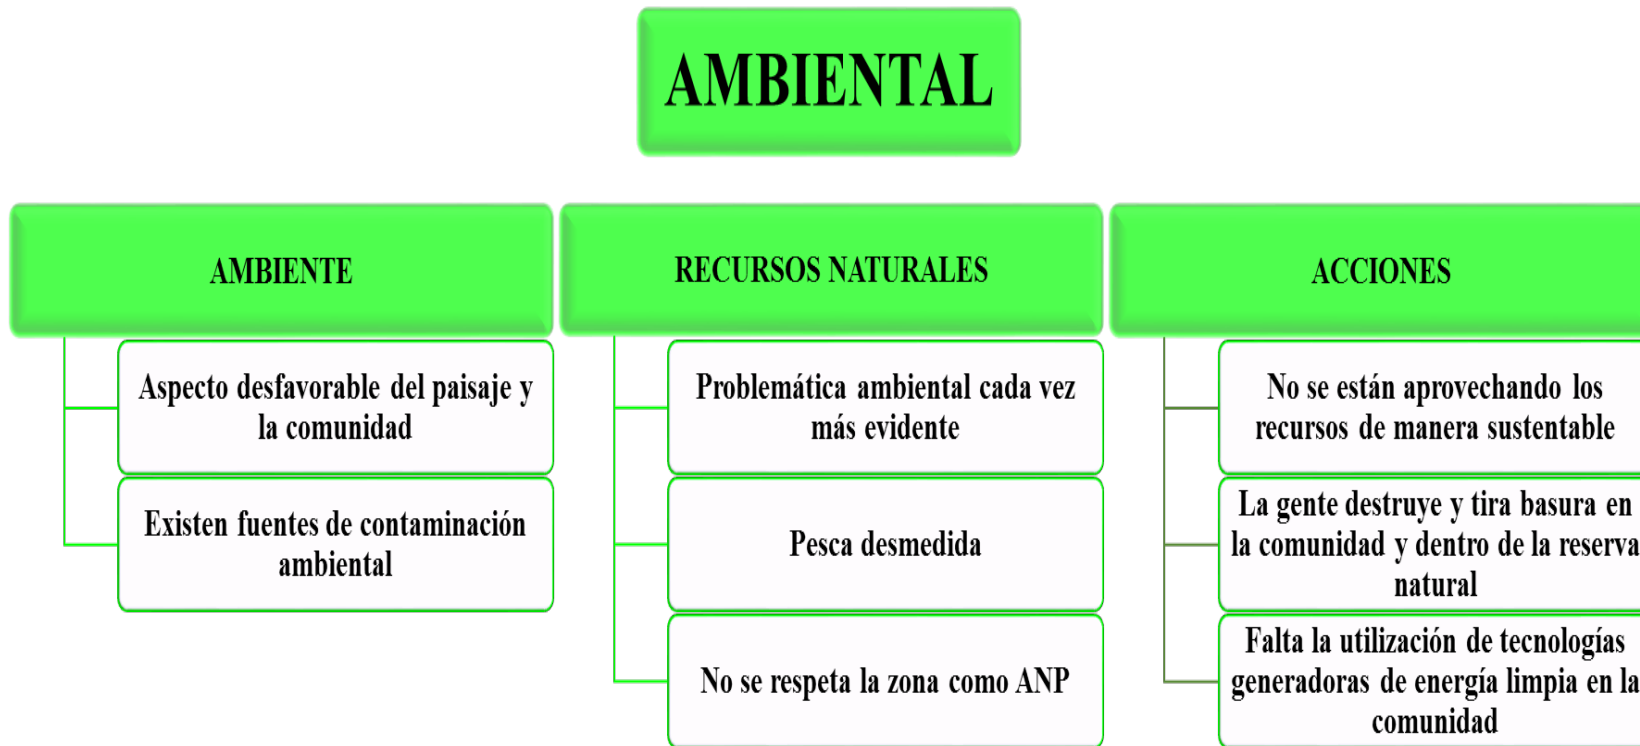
AMBIENTAL

AMBIENTE

Aspecto desfavorable del paisaje y la comunidad

Existen fuentes de contaminación ambiental

RECURSOS NATURALES

Problemática ambiental cada vez más evidente

Pesca desmedida

No se respeta la zona como ANP

ACCIONES

No se están aprovechando los recursos de manera sustentable

La gente destruye y tira basura en la comunidad y dentro de la reserva natural

Falta la utilización de tecnologías generadoras de energía limpia en la comunidad